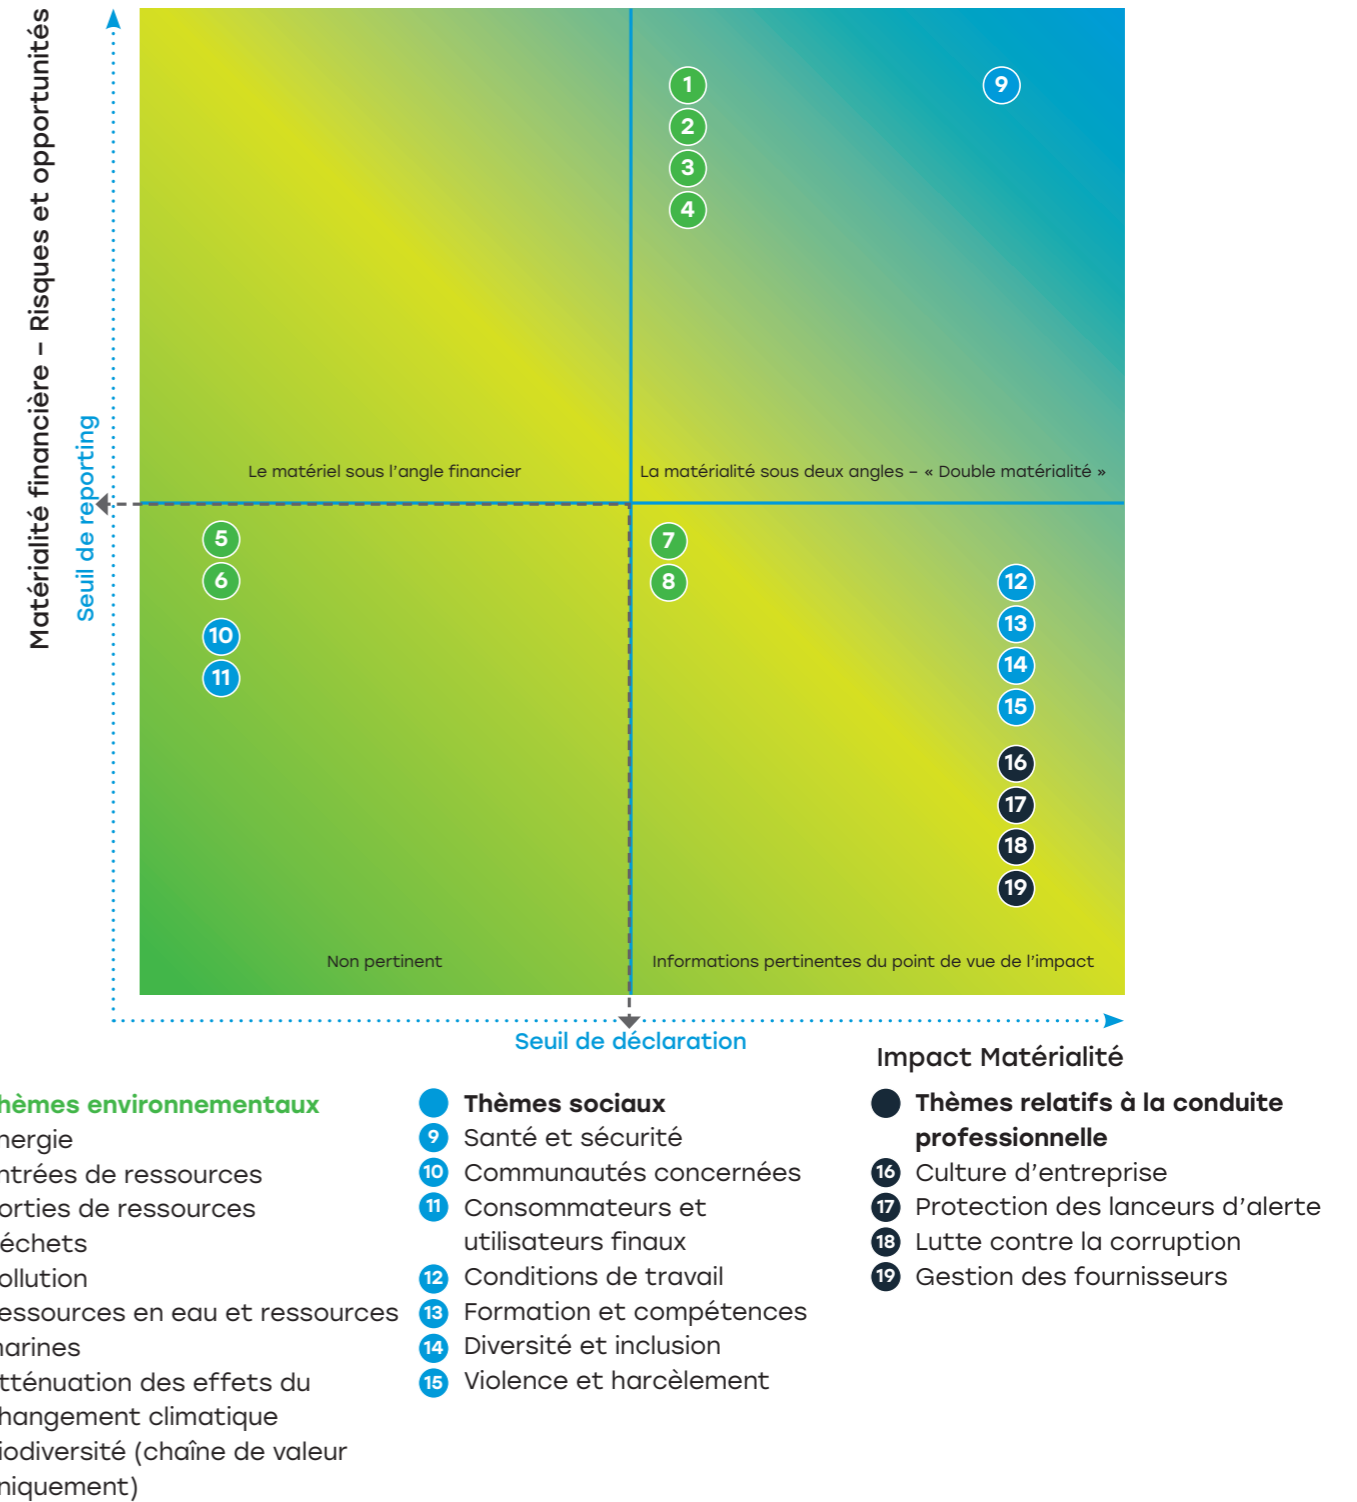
Matérialité financière – Risques et opportunités

Seuil de reporting

1
2
3
4
9

Le matériel sous l'angle financier

La matérialité sous deux angles – « Double matérialité »

5
6
10
11

7
8

12
13
14
15
16
17
18
19

Non pertinent

Informations pertinentes du point de vue de l'impact

Seuil de déclaration

Impact Matérialité

hèmes environnementaux
nergie
ntrées de ressources
orties de ressources
échets
ollution
essources en eau et ressources narines
ttténuation des effets du hangement climatique
iodiversité (chaîne de valeur niquement)

Thèmes sociaux
9 Santé et sécurité
10 Communautés concernées
11 Consommateurs et utilisateurs finaux
12 Conditions de travail
13 Formation et compétences
14 Diversité et inclusion
15 Violence et harcèlement

Thèmes relatifs à la conduite professionnelle
16 Culture d'entreprise
17 Protection des lanceurs d'alerte
18 Lutte contre la corruption
19 Gestion des fournisseurs